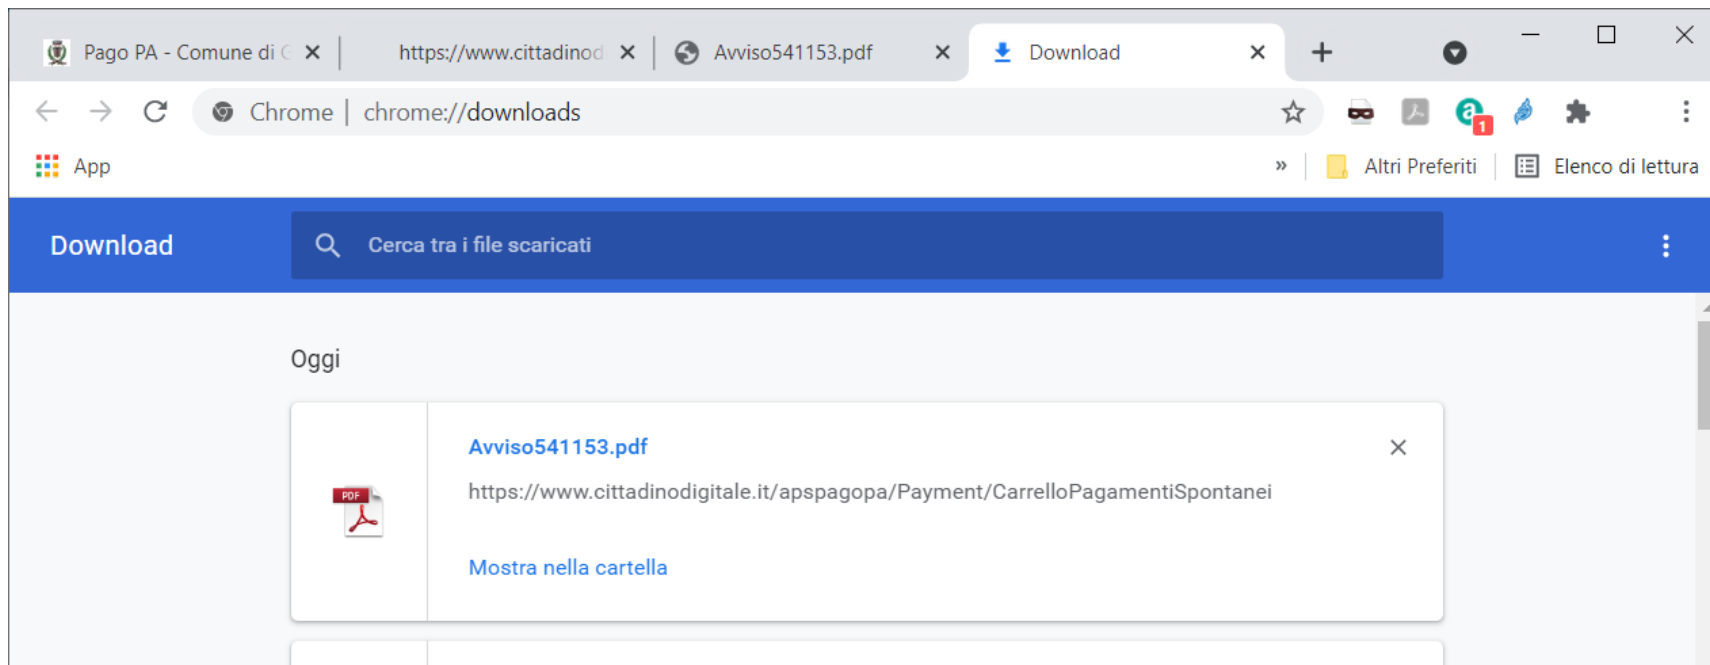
Pago PA - Comune di C ×
https://www.cittadinod ×
Avviso541153.pdf ×
Download ×
+

Chrome | chrome://downloads

App
»
Altri Preferiti
Elenco di lettura

Download
Cerca tra i file scaricati

Oggi

PDF
Avviso541153.pdf
https://www.cittadinodigitale.it/apspagopa/Payment/CarrelloPagamentiSpontanei
Mostra nella cartella
×